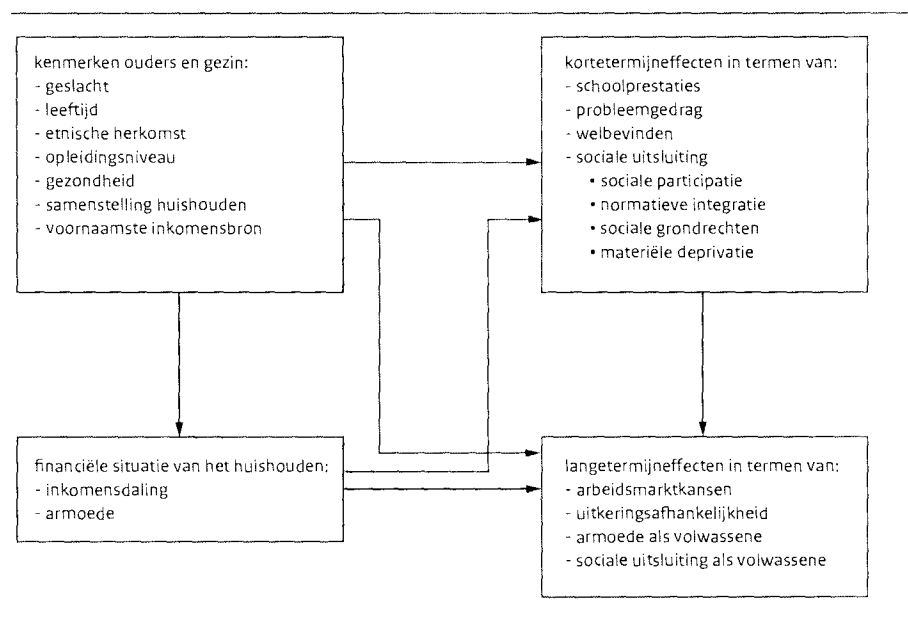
kenmerken ouders en gezin:
- geslacht
- leeftijd
- etnische herkomst
- opleidingsniveau
- gezondheid
- samenstelling huishouden
- voornaamste inkomensbron

kortetermijneffecten in termen van:
- schoolprestaties
- probleemgedrag
- welbevinden
- sociale uitsluiting
• sociale participatie
• normatieve integratie
• sociale grondrechten
• materiële deprivatie

financiële situatie van het huishouden:
- inkomensdaling
- armoede

langetermijneffecten in termen van:
- arbeidsmarktkansen
- uitkeringsafhankelijkheid
- armoede als volwassene
- sociale uitsluiting als volwassene